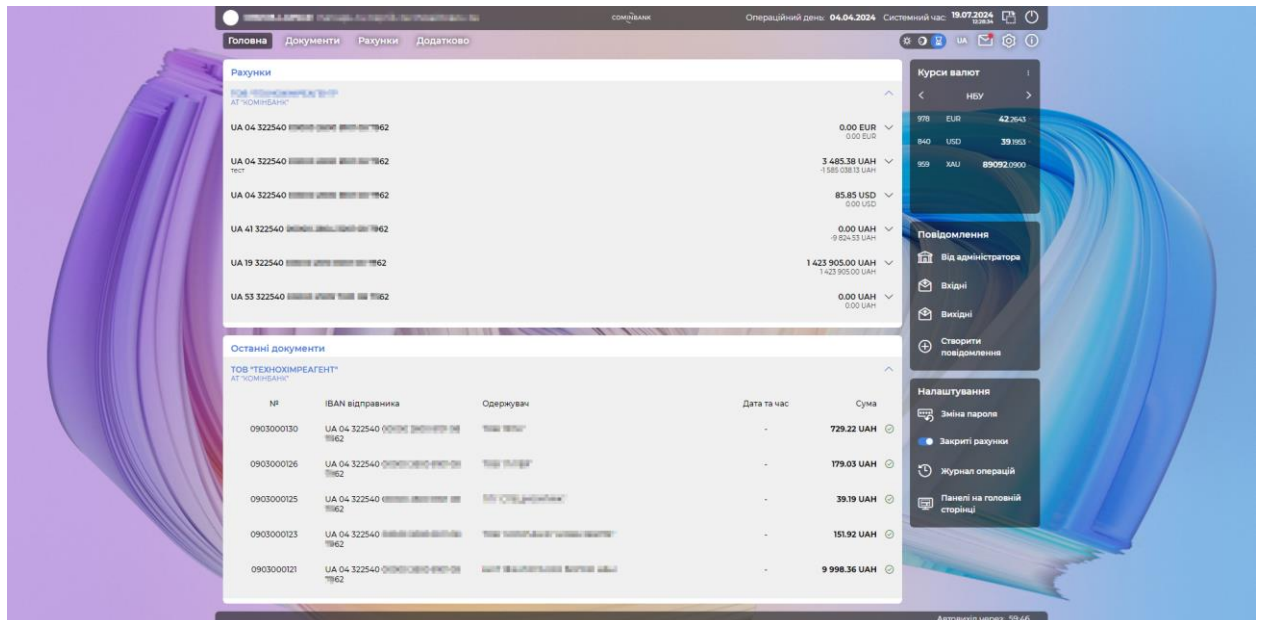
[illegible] COMINBANK Операційний день: 04.04.2024 Системний час: 19.07.2024

Головна Документи Рахунки Додатково

UA

Рахунки

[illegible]
АТ "КОМІНБАНК"

UA 04 322540 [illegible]62 — 0.00 EUR, 0.00 EUR

UA 04 322540 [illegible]62, тест — 3 485.38 UAH, -1 585 038.13 UAH

UA 04 322540 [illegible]62 — 85.85 USD, 0.00 USD

UA 41 322540 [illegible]62 — 0.00 UAH, -9 824.53 UAH

UA 19 322540 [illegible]62 — 1 423 905.00 UAH, 1 423 905.00 UAH

UA 53 322540 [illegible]62 — 0.00 UAH, 0.00 UAH

Останні документи

ТОВ "ТЕХНОХІМРЕАГЕНТ"
АТ "КОМІНБАНК"

| № | IBAN відправника | Одержувач | Дата та час | Сума |
|---|---|---|---|---|
| 0903000130 | UA 04 322540 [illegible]62 | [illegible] | - | 729.22 UAH |
| 0903000126 | UA 04 322540 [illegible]62 | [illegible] | - | 179.03 UAH |
| 0903000125 | UA 04 322540 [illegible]62 | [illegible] | - | 39.19 UAH |
| 0903000123 | UA 04 322540 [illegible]62 | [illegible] | - | 151.92 UAH |
| 0903000121 | UA 04 322540 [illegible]62 | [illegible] | - | 9 998.36 UAH |

Курси валют

НБУ

| 978 | EUR | 42.2643 |
|---|---|---|
| 840 | USD | 39.1953 |
| 959 | XAU | 89092.0900 |

Повідомлення

Від адміністратора

Вхідні

Вихідні

Створити повідомлення

Налаштування

Зміна пароля

Закриті рахунки

Журнал операцій

Панелі на головній сторінці

Автовихід через: 59:46